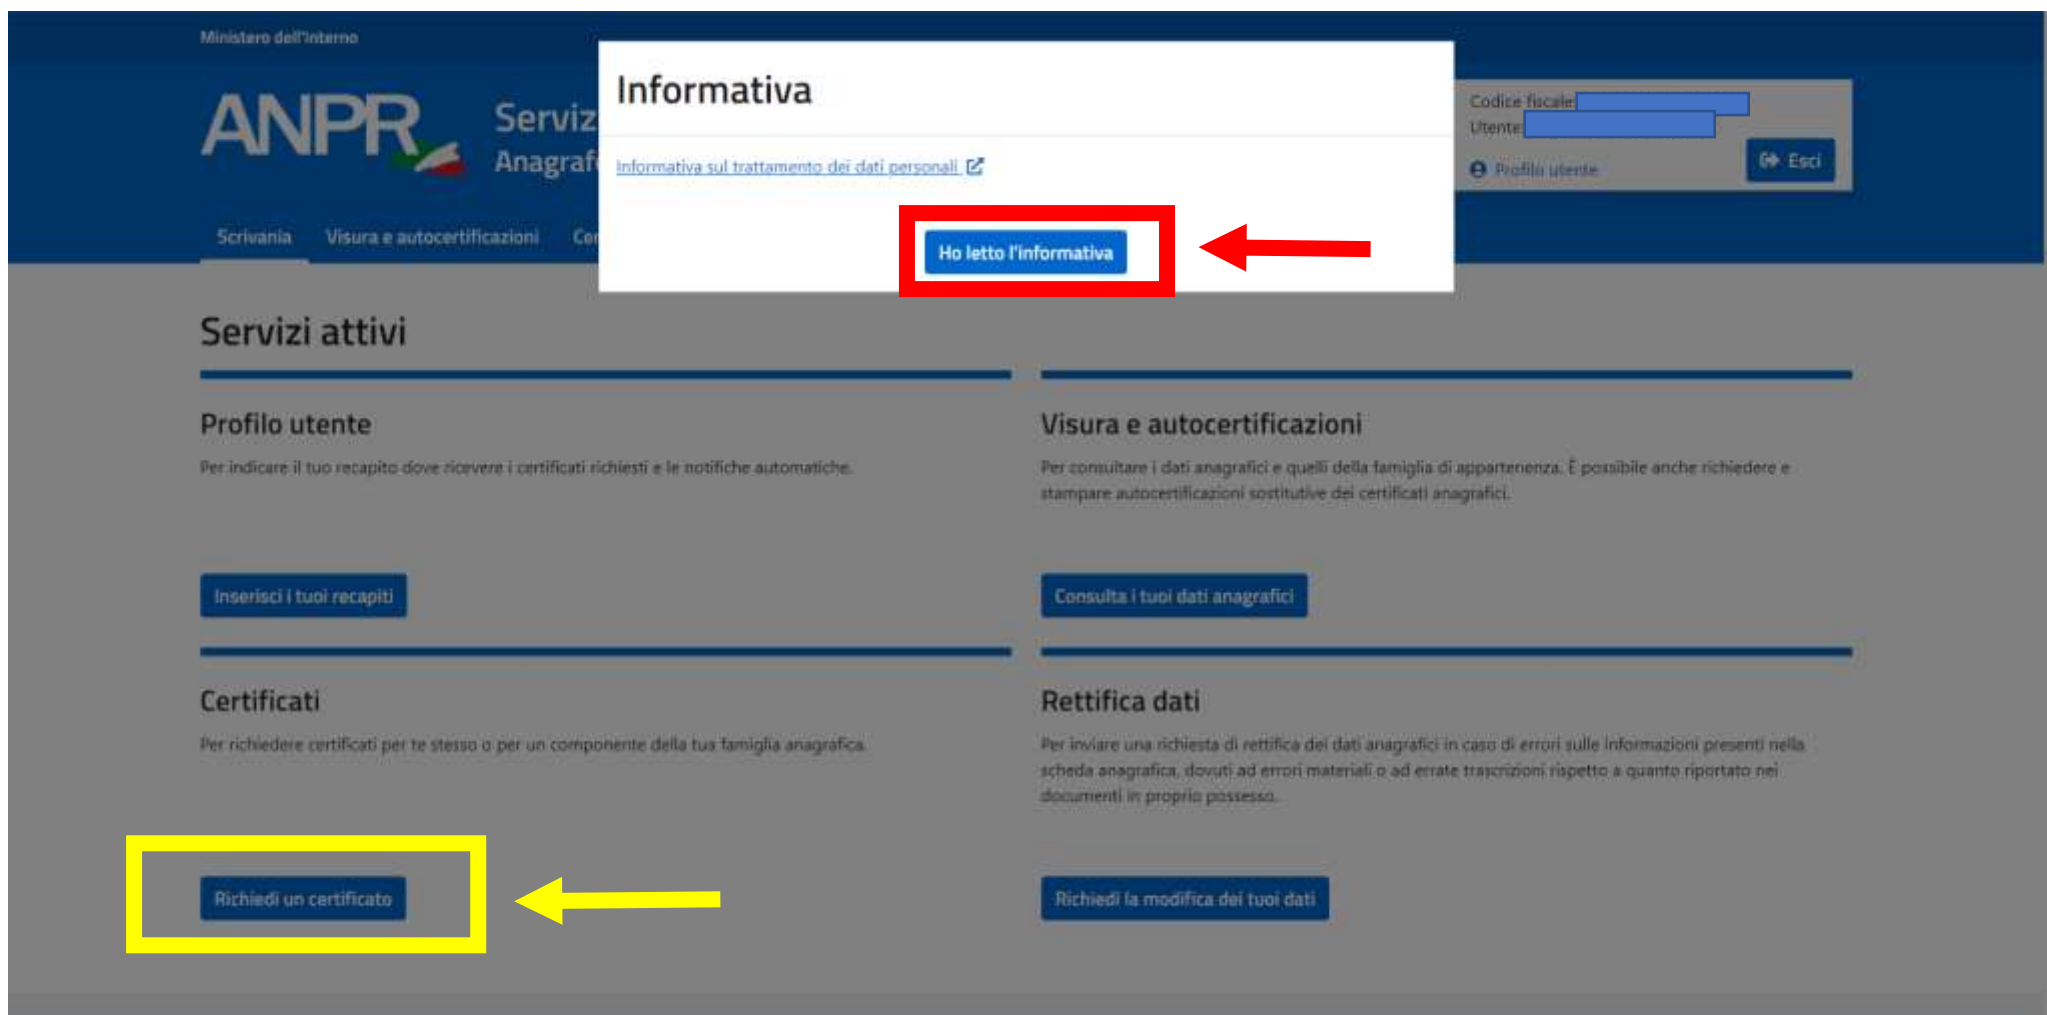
Ministero dell'Interno

ANPR

Serviz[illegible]
Anagraf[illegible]

Scrivania Visura e autocertificazioni Ce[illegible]

Informativa

Informativa sul trattamento dei dati personali

Ho letto l'informativa

Codice fiscale
Utente

Profilo utente

Esci

Servizi attivi

Profilo utente

Per indicare il tuo recapito dove ricevere i certificati richiesti e le notifiche automatiche.

Inserisci i tuoi recapiti

Visura e autocertificazioni

Per consultare i dati anagrafici e quelli della famiglia di appartenenza. È possibile anche richiedere e stampare autocertificazioni sostitutive dei certificati anagrafici.

Consulta i tuoi dati anagrafici

Certificati

Per richiedere certificati per te stesso o per un componente della tua famiglia anagrafica.

Richiedi un certificato

Rettifica dati

Per inviare una richiesta di rettifica dei dati anagrafici in caso di errori sulle informazioni presenti nella scheda anagrafica, dovuti ad errori materiali o ad errate trascrizioni rispetto a quanto riportato nei documenti in proprio possesso.

Richiedi la modifica dei tuoi dati